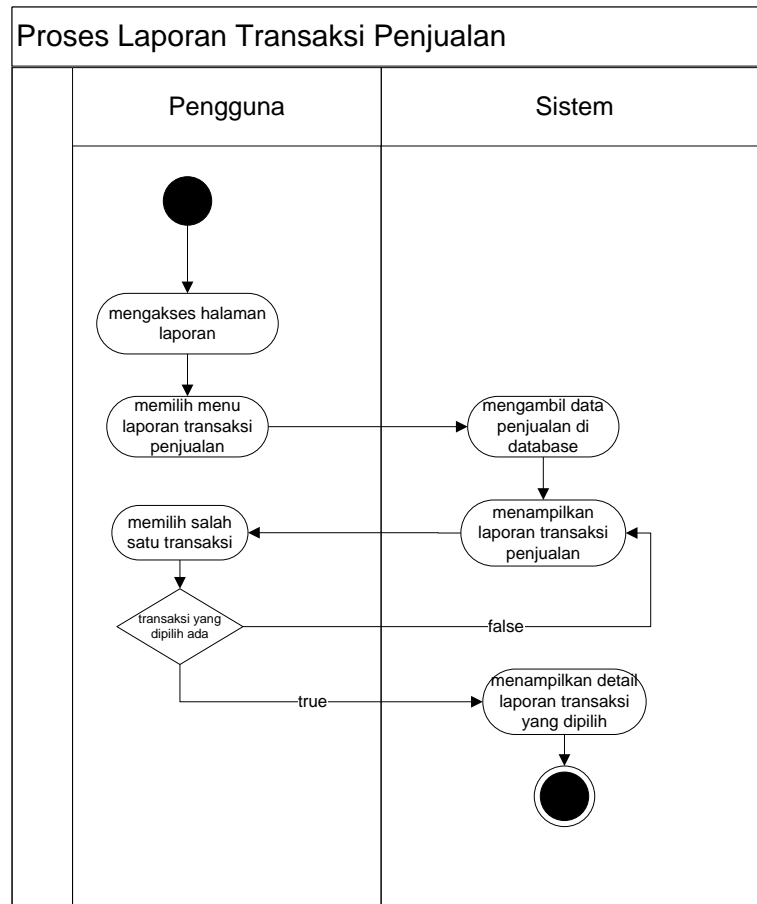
Proses Laporan Transaksi Penjualan

Pengguna

Sistem

mengakses halaman laporan

memilih menu laporan transaksi penjualan

mengambil data penjualan di database

menampilkan laporan transaksi penjualan

memilih salah satu transaksi

transaksi yang dipilih ada

false

true

menampilkan detail laporan transaksi yang dipilih